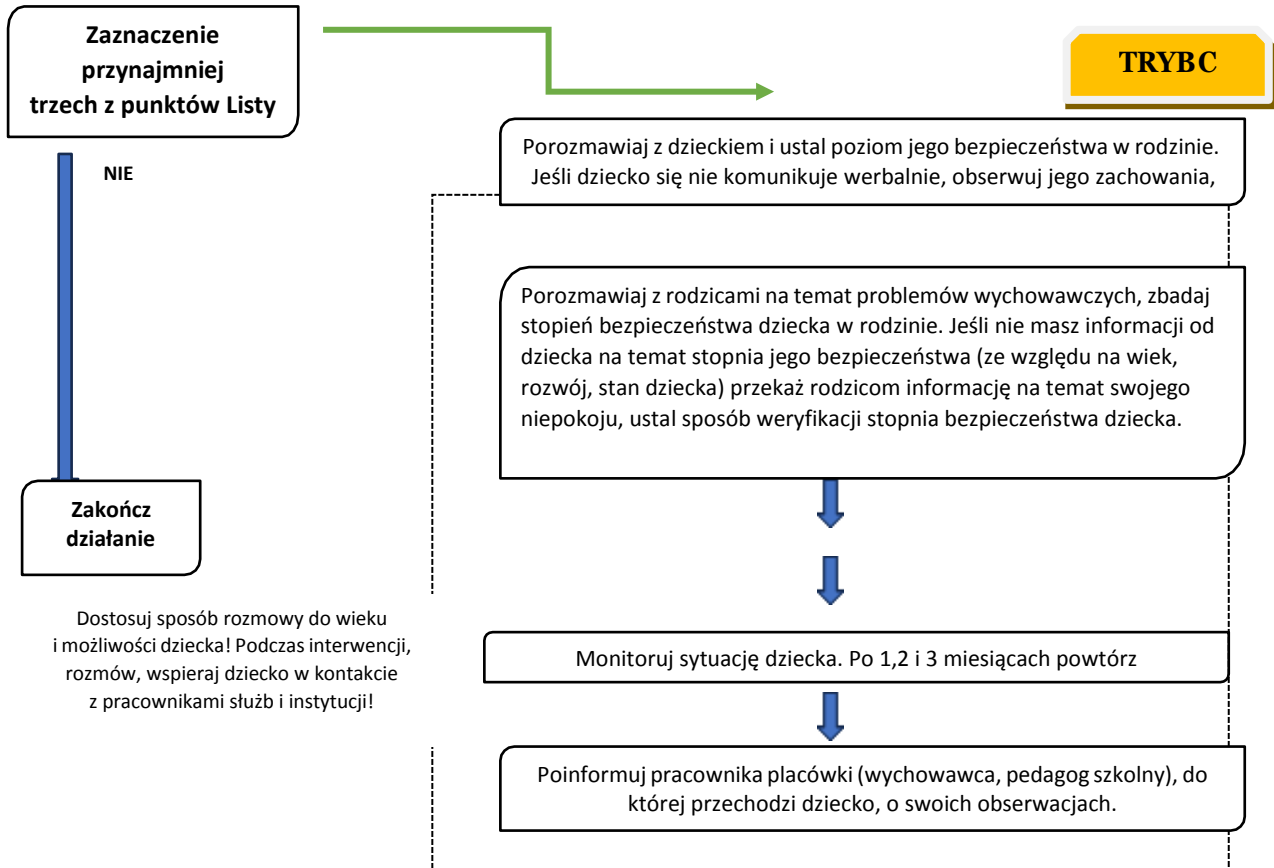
Zaznaczenie przynajmniej trzech z punktów Listy

TRYBC

NIE

Porozmawiaj z dzieckiem i ustal poziom jego bezpieczeństwa w rodzinie. Jeśli dziecko się nie komunikuje werbalnie, obserwuj jego zachowania,

Porozmawiaj z rodzicami na temat problemów wychowawczych, zbadaj stopień bezpieczeństwa dziecka w rodzinie. Jeśli nie masz informacji od dziecka na temat stopnia jego bezpieczeństwa (ze względu na wiek, rozwój, stan dziecka) przekaż rodzicom informację na temat swojego niepokoju, ustal sposób weryfikacji stopnia bezpieczeństwa dziecka.

Zakończ działanie

Dostosuj sposób rozmowy do wieku i możliwości dziecka! Podczas interwencji, rozmów, wspieraj dziecko w kontakcie z pracownikami służb i instytucji!

Monitoruj sytuację dziecka. Po 1,2 i 3 miesiącach powtórz

Poinformuj pracownika placówki (wychowawca, pedagog szkolny), do której przechodzi dziecko, o swoich obserwacjach.